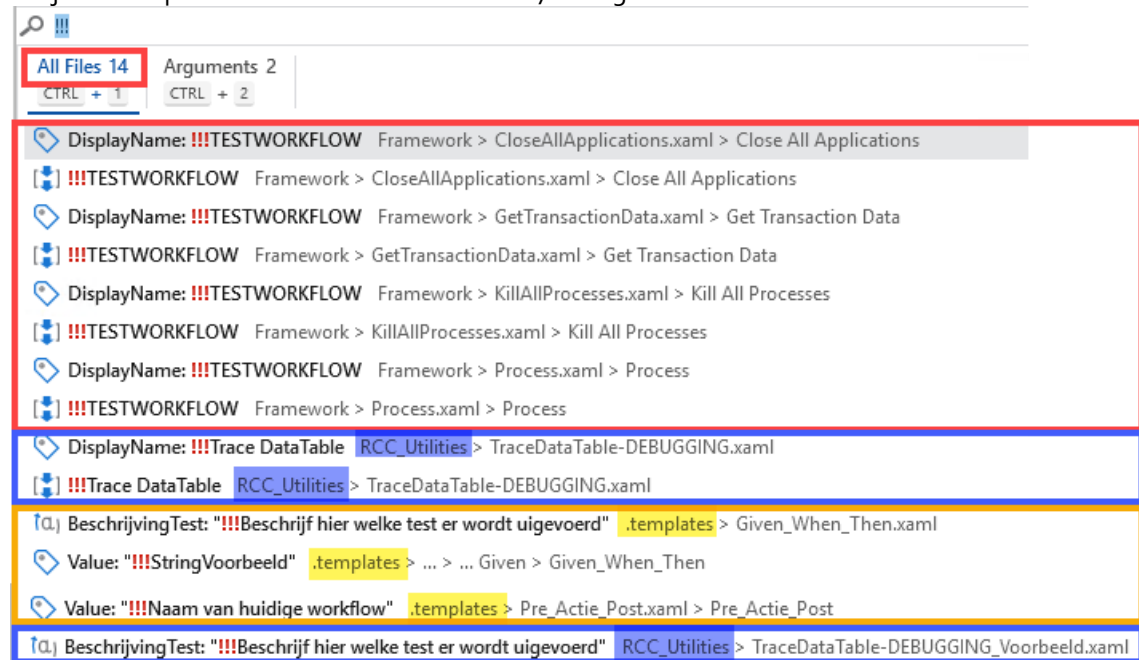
!!!

All Files 14
CTRL + 1

Arguments 2
CTRL + 2

DisplayName: !!!TESTWORKFLOW Framework > CloseAllApplications.xaml > Close All Applications
!!!TESTWORKFLOW Framework > CloseAllApplications.xaml > Close All Applications
DisplayName: !!!TESTWORKFLOW Framework > GetTransactionData.xaml > Get Transaction Data
!!!TESTWORKFLOW Framework > GetTransactionData.xaml > Get Transaction Data
DisplayName: !!!TESTWORKFLOW Framework > KillAllProcesses.xaml > Kill All Processes
!!!TESTWORKFLOW Framework > KillAllProcesses.xaml > Kill All Processes
DisplayName: !!!TESTWORKFLOW Framework > Process.xaml > Process
!!!TESTWORKFLOW Framework > Process.xaml > Process
DisplayName: !!!Trace DataTable RCC_Utilities > TraceDataTable-DEBUGGING.xaml
!!!Trace DataTable RCC_Utilities > TraceDataTable-DEBUGGING.xaml
BeschrijvingTest: "!!!Beschrijf hier welke test er wordt uigevoerd" .templates > Given_When_Then.xaml
Value: "!!!StringVoorbeeld" .templates > ... > ... Given > Given_When_Then
Value: "!!!Naam van huidige workflow" .templates > Pre_Actie_Post.xaml > Pre_Actie_Post
BeschrijvingTest: "!!!Beschrijf hier welke test er wordt uigevoerd" RCC_Utilities > TraceDataTable-DEBUGGING_Voorbeeld.xaml